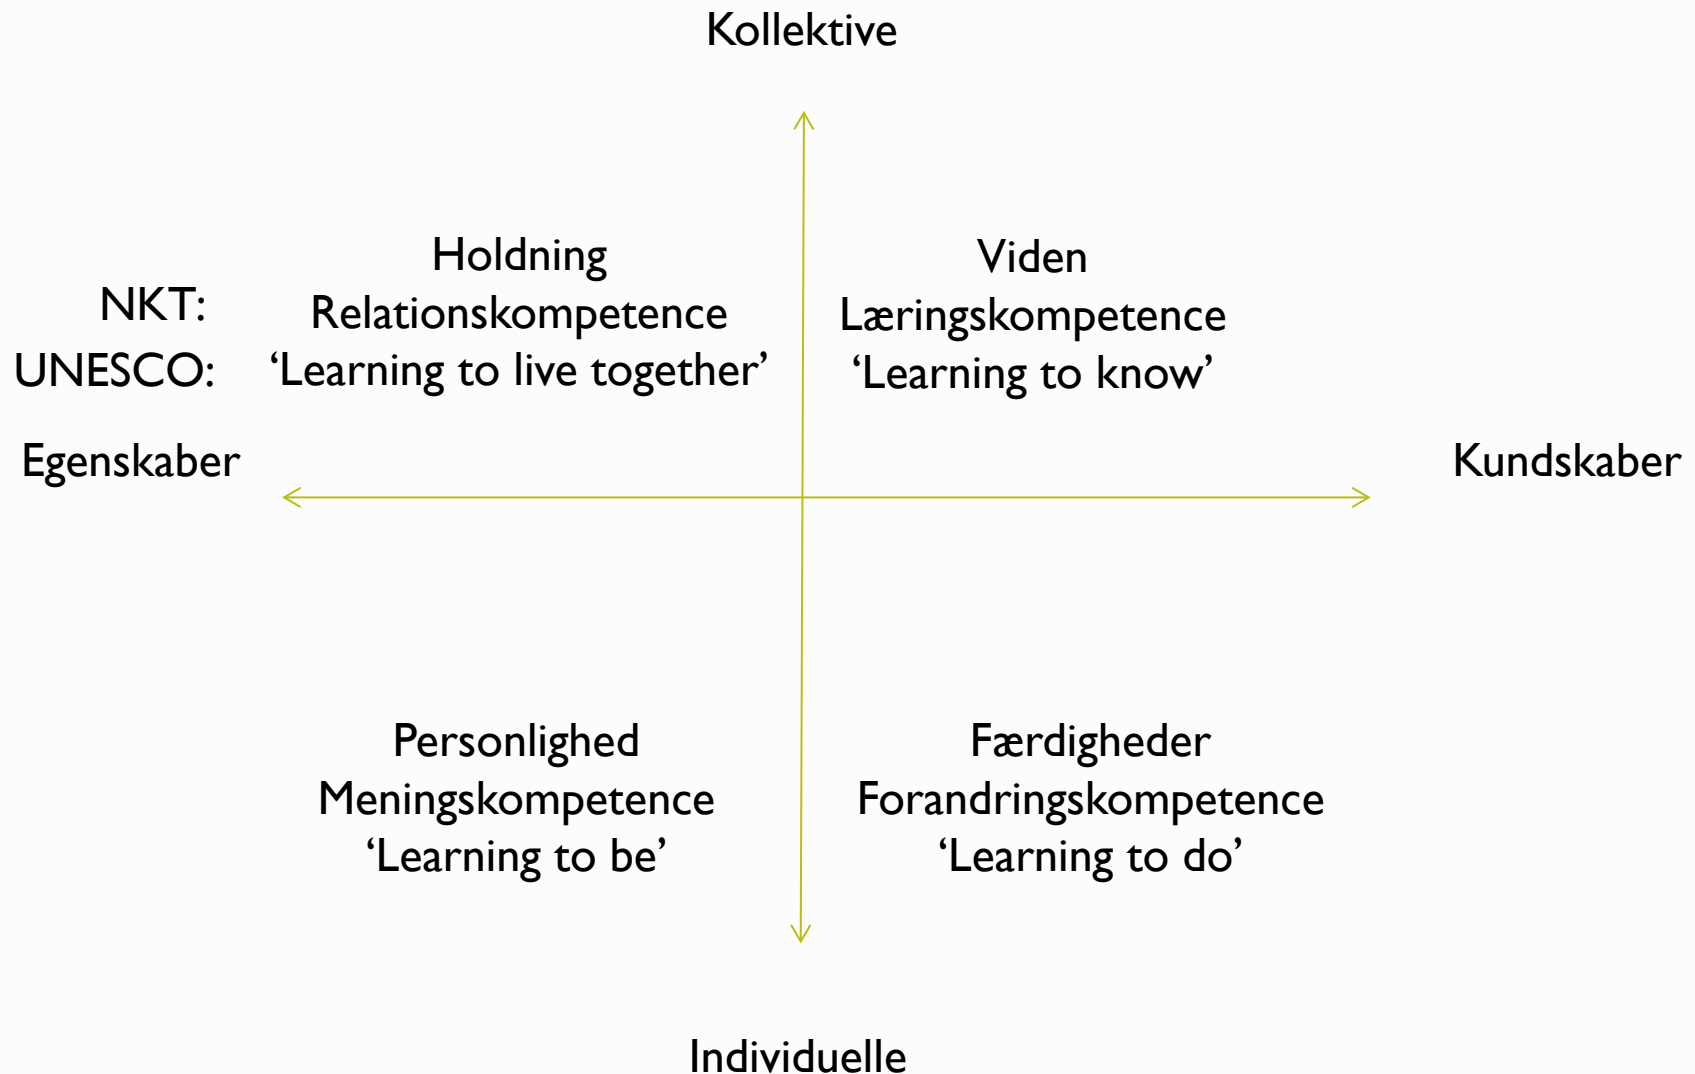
Kollektive

NKT:
UNESCO:

Holdning
Relationskompetence
‘Learning to live together’

Viden
Læringskompetence
‘Learning to know’

Egenskaber

Kundskaber

Personlighed
Meningskompetence
‘Learning to be’

Færdigheder
Forandringskompetence
‘Learning to do’

Individuelle